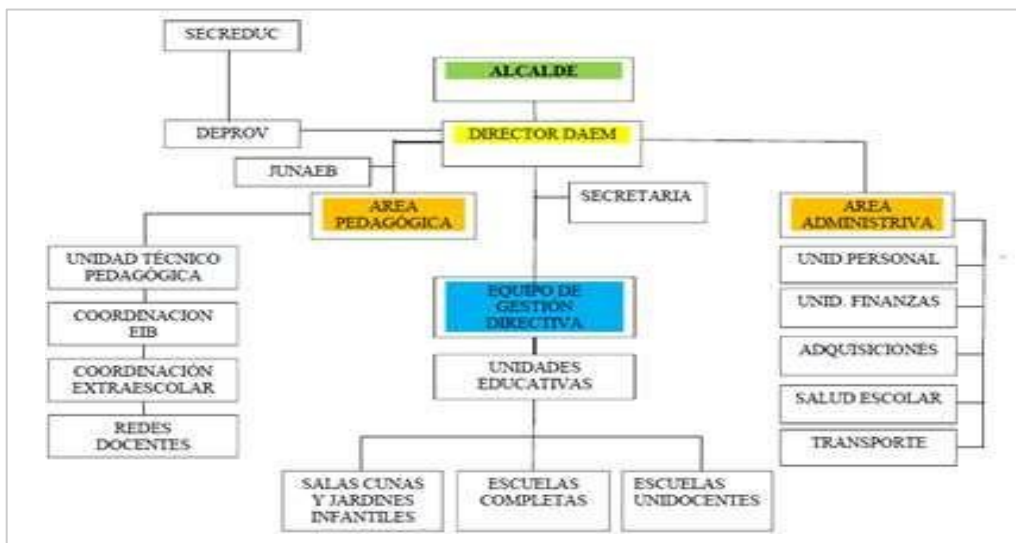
SECREDUC

ALCALDE

DEPROV

DIRECTOR DAEM

JUNAEB

SECRETARIA

AREA PEDAGÓGICA

AREA ADMINISTRIVA

UNIDAD TÉCNICO PEDAGÓGICA

COORDINACION EIB

COORDINACIÓN EXTRAESCOLAR

REDES DOCENTES

EQUIPO DE GESTIÓN DIRECTIVA

UNIDADES EDUCATIVAS

UNID PERSONAL

UNID. FINANZAS

ADQUISICIONES

SALUD ESCOLAR

TRANSPORTE

SALAS CUNAS Y JARDINES INFANTILES

ESCUELAS COMPLETAS

ESCUELAS UNIDOCENTES